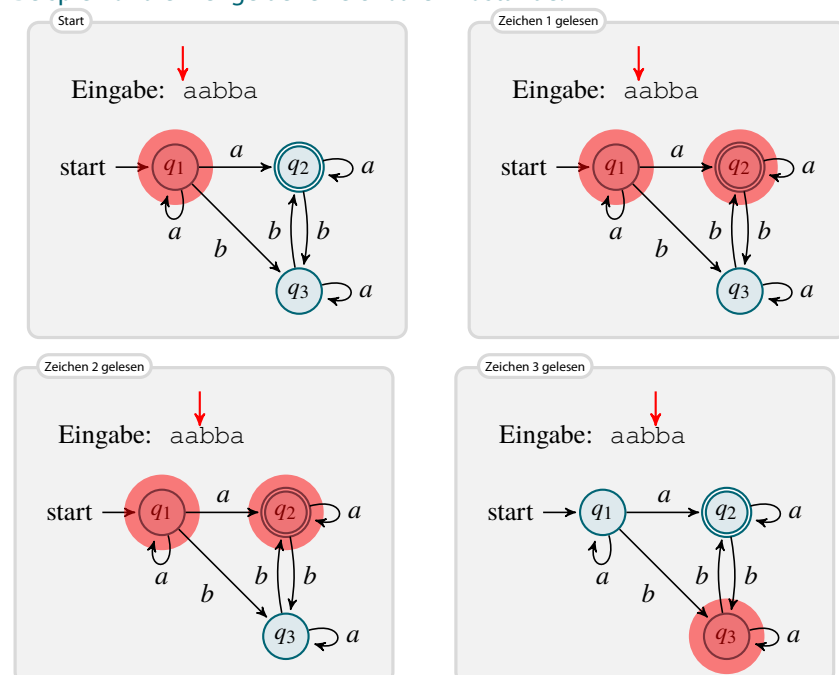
Start

Eingabe: aabba

start $q_1$ $a$ $q_2$ $a$ $a$ $b$ $b$ $b$ $q_3$ $a$

Zeichen 1 gelesen

Eingabe: aabba

start $q_1$ $a$ $q_2$ $a$ $a$ $b$ $b$ $b$ $q_3$ $a$

Zeichen 2 gelesen

Eingabe: aabba

start $q_1$ $a$ $q_2$ $a$ $a$ $b$ $b$ $b$ $q_3$ $a$

Zeichen 3 gelesen

Eingabe: aabba

start $q_1$ $a$ $q_2$ $a$ $a$ $b$ $b$ $b$ $q_3$ $a$